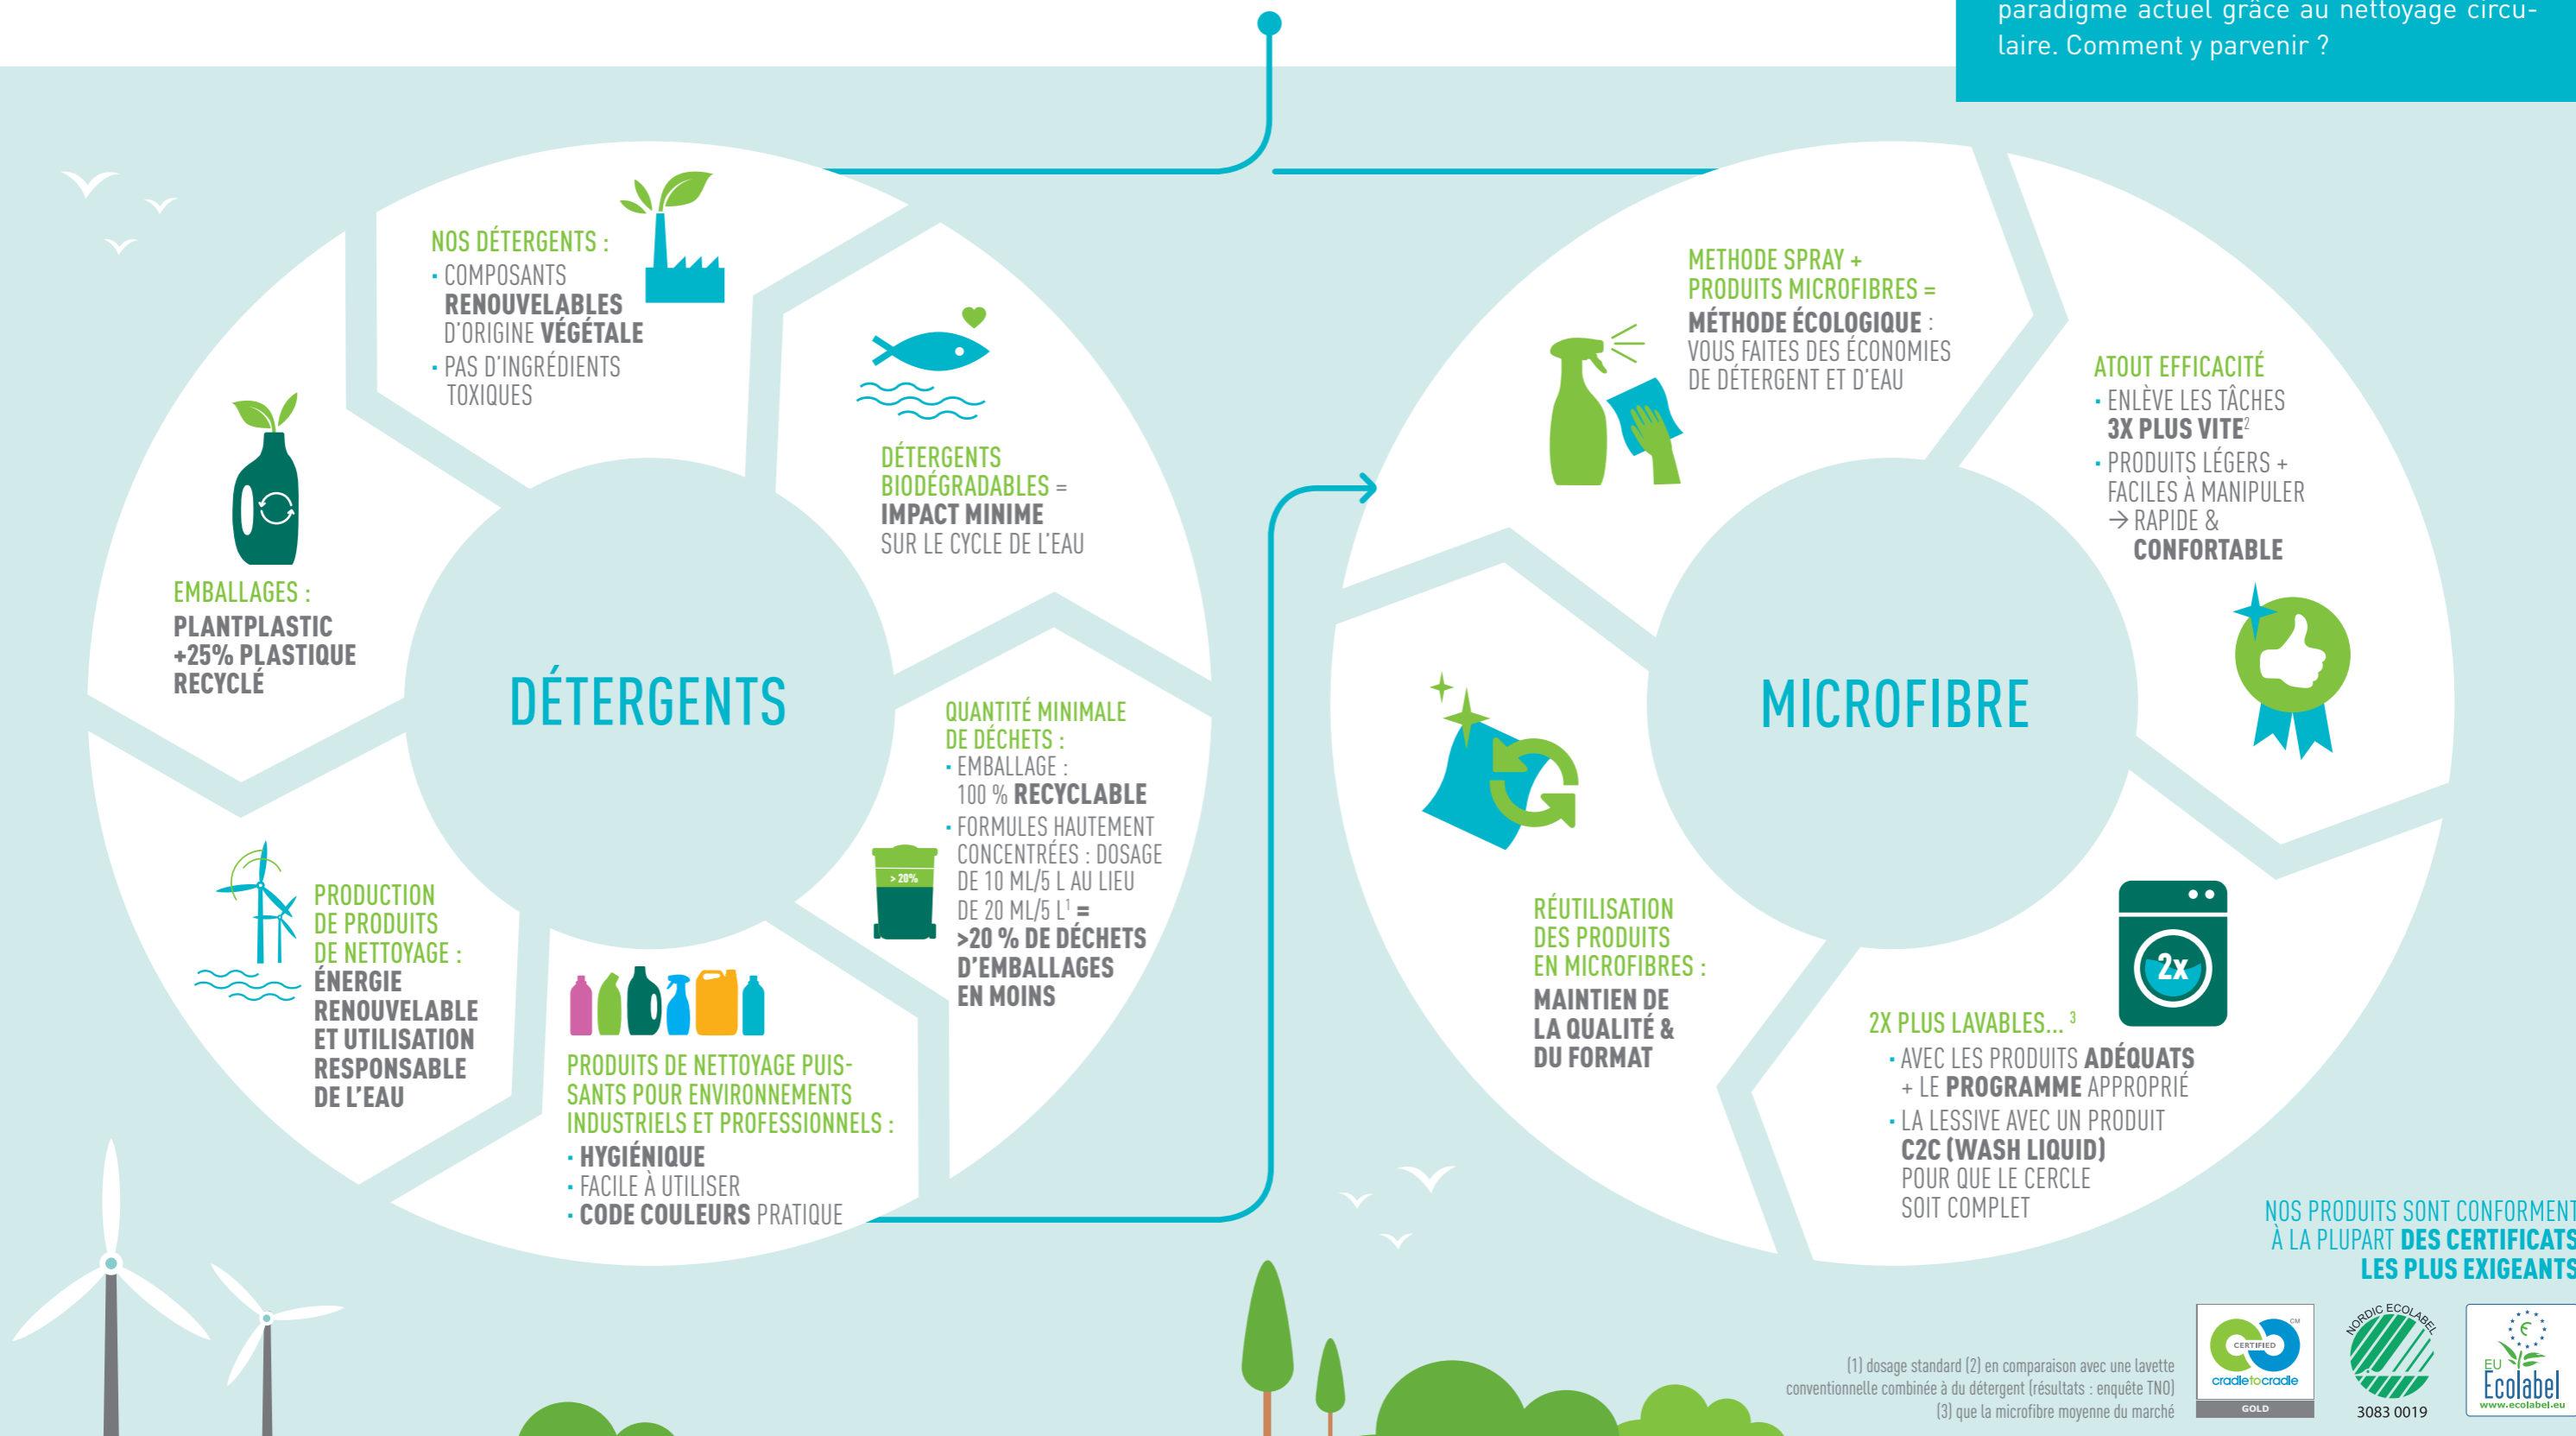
paradigme actuel grâce au nettoyage circulaire. Comment y parvenir ?

NOS DÉTERGENTS :
• COMPOSANTS RENOUVELABLES D'ORIGINE VÉGÉTALE
• PAS D'INGRÉDIENTS TOXIQUES

EMBALLAGES :
PLANTPLASTIC +25% PLASTIQUE RECYCLÉ

DÉTERGENTS BIODÉGRADABLES = IMPACT MINIME SUR LE CYCLE DE L'EAU

DÉTERGENTS

QUANTITÉ MINIMALE DE DÉCHETS :
• EMBALLAGE : 100 % RECYCLABLE
• FORMULES HAUTEMENT CONCENTRÉES : DOSAGE DE 10 ML/5 L AU LIEU DE 20 ML/5 L$^1$ = >20 % DE DÉCHETS D'EMBALLAGES EN MOINS

> 20%

PRODUCTION DE PRODUITS DE NETTOYAGE : ÉNERGIE RENOUVELABLE ET UTILISATION RESPONSABLE DE L'EAU

PRODUITS DE NETTOYAGE PUISSANTS POUR ENVIRONNEMENTS INDUSTRIELS ET PROFESSIONNELS :
• HYGIÉNIQUE
• FACILE À UTILISER
• CODE COULEURS PRATIQUE

METHODE SPRAY + PRODUITS MICROFIBRES = MÉTHODE ÉCOLOGIQUE : VOUS FAITES DES ÉCONOMIES DE DÉTERGENT ET D'EAU

ATOUT EFFICACITÉ
• ENLÈVE LES TÂCHES 3X PLUS VITE$^2$
• PRODUITS LÉGERS + FACILES À MANIPULER → RAPIDE & CONFORTABLE

MICROFIBRE

RÉUTILISATION DES PRODUITS EN MICROFIBRES :
MAINTIEN DE LA QUALITÉ & DU FORMAT

2x

2X PLUS LAVABLES... $^3$
• AVEC LES PRODUITS ADÉQUATS + LE PROGRAMME APPROPRIÉ
• LA LESSIVE AVEC UN PRODUIT C2C (WASH LIQUID) POUR QUE LE CERCLE SOIT COMPLET

NOS PRODUITS SONT CONFORMENT À LA PLUPART DES CERTIFICATS LES PLUS EXIGEANTS

(1) dosage standard (2) en comparaison avec une lavette conventionnelle combinée à du détergent (résultats : enquête TNO) (3) que la microfibre moyenne du marché

CERTIFIED cradletocradle GOLD

NORDIC ECOLABEL 3083 0019

EU Ecolabel www.ecolabel.eu